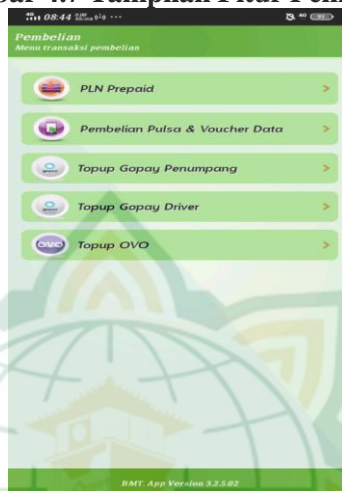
bar 4.7 Tampilan Fitur Pem

08:44

Pembelian
Menu transaksi pembelian

PLN Prepaid >

Pembelian Pulsa & Voucher Data >

Topup Gopay Penumpang >

Topup Gopay Driver >

OVO Topup OVO >

BMT. App Version 3.2.5.02